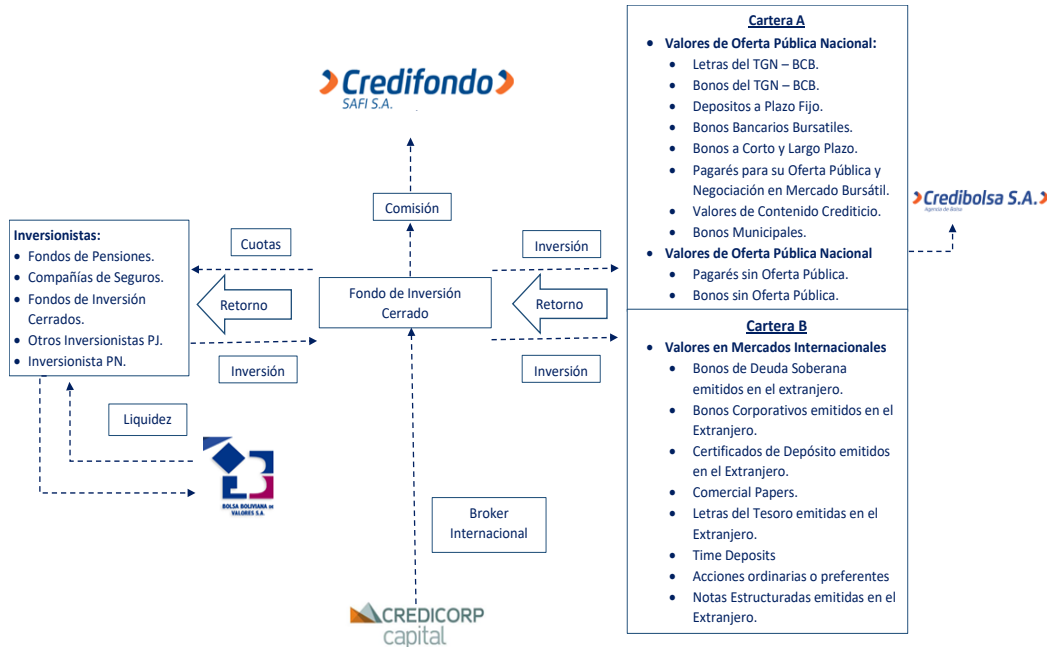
Credifondo
SAFI S.A.

Comisión

Inversionistas:
- Fondos de Pensiones.
- Compañías de Seguros.
- Fondos de Inversión Cerrados.
- Otros Inversionistas PJ.
- Inversionista PN.

Cuotas

Retorno

Inversión

Liquidez

BOLSA BOLIVIANA DE VALORES S.A

Fondo de Inversión Cerrado

Inversión

Retorno

Inversión

Broker Internacional

CREDICORP capital

Cartera A
- Valores de Oferta Pública Nacional:
  - Letras del TGN – BCB.
  - Bonos del TGN – BCB.
  - Depositos a Plazo Fijo.
  - Bonos Bancarios Bursatiles.
  - Bonos a Corto y Largo Plazo.
  - Pagarés para su Oferta Pública y Negociación en Mercado Bursátil.
  - Valores de Contenido Crediticio.
  - Bonos Municipales.
- Valores de Oferta Pública Nacional
  - Pagarés sin Oferta Pública.
  - Bonos sin Oferta Pública.

Cartera B
- Valores en Mercados Internacionales
  - Bonos de Deuda Soberana emitidos en el extranjero.
  - Bonos Corporativos emitidos en el Extranjero.
  - Certificados de Depósito emitidos en el Extranjero.
  - Comercial Papers.
  - Letras del Tesoro emitidas en el Extranjero.
  - Time Deposits
  - Acciones ordinarias o preferentes
  - Notas Estructuradas emitidas en el Extranjero.

Credibolsa S.A.
Agencia de Bolsa